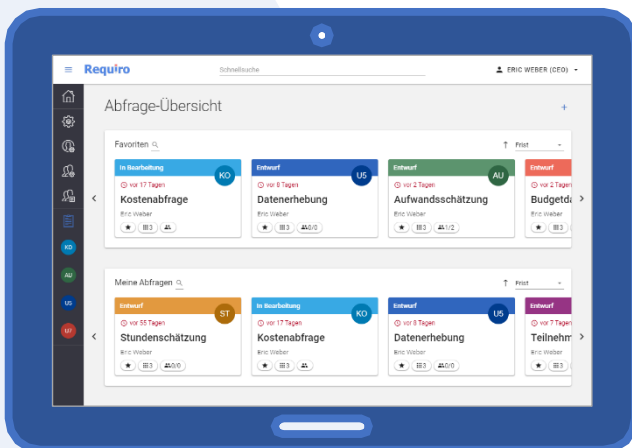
Requiro

Schnellsuche

ERIC WEBER (CEO)

KO
AU
US
UT

Abfrage-Übersicht

+

Favoriten

Frist

In Bearbeitung
KO
vor 17 Tagen
Kostenabfrage
Eric Weber
3

Entwurf
US
vor 8 Tagen
Datenerhebung
Eric Weber
3
0/0

Entwurf
AU
vor 2 Tagen
Aufwandsschätzung
Eric Weber
3
1/2

Entwurf
vor 2 Tagen
Budgetda
Eric Weber
3

Meine Abfragen

Frist

Entwurf
ST
vor 55 Tagen
Stundenschätzung
Eric Weber
3
0/0

In Bearbeitung
KO
vor 17 Tagen
Kostenabfrage
Eric Weber
3

Entwurf
US
vor 8 Tagen
Datenerhebung
Eric Weber
3
0/0

Entwurf
vor 7 Tage
Teilnehm
Eric Weber
3